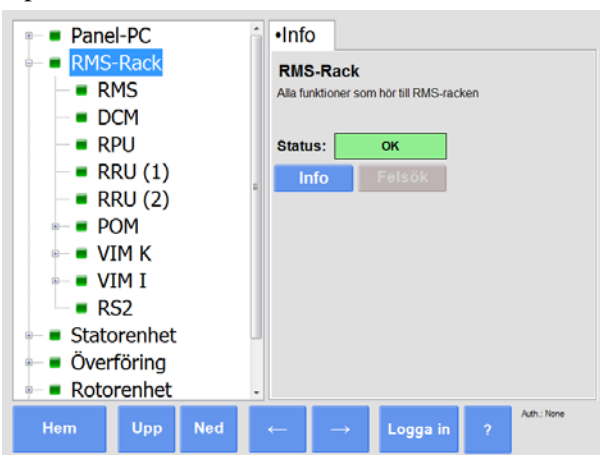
Panel-PC
RMS-Rack
RMS
DCM
RPU
RRU (1)
RRU (2)
POM
VIM K
VIM I
RS2
Statorenhet
Överföring
Rotorenhet

•Info

RMS-Rack
Alla funktioner som hör till RMS-racken

Status: OK

Info Felsök

Hem Upp Ned ← → Logga in ?

Auth.: None